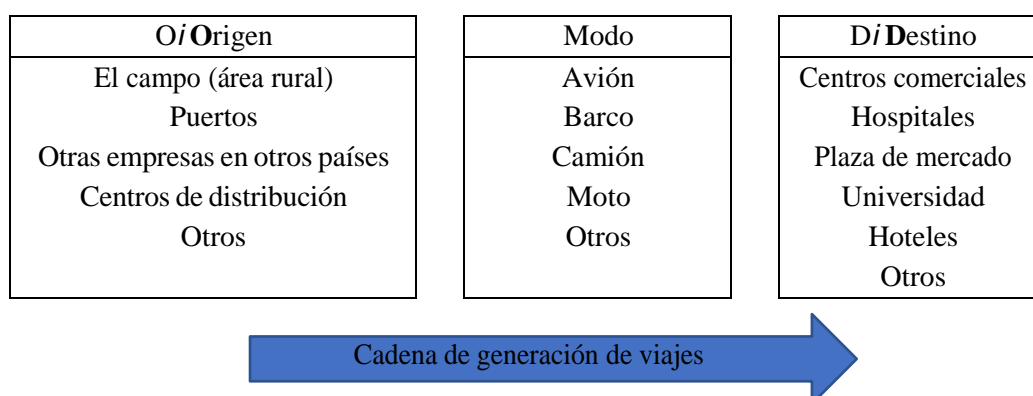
O$i$ **O**rigen

El campo (área rural)
Puertos
Otras empresas en otros países
Centros de distribución
Otros

Modo

Avión
Barco
Camión
Moto
Otros

D$i$ **D**estino

Centros comerciales
Hospitales
Plaza de mercado
Universidad
Hoteles
Otros

Cadena de generación de viajes